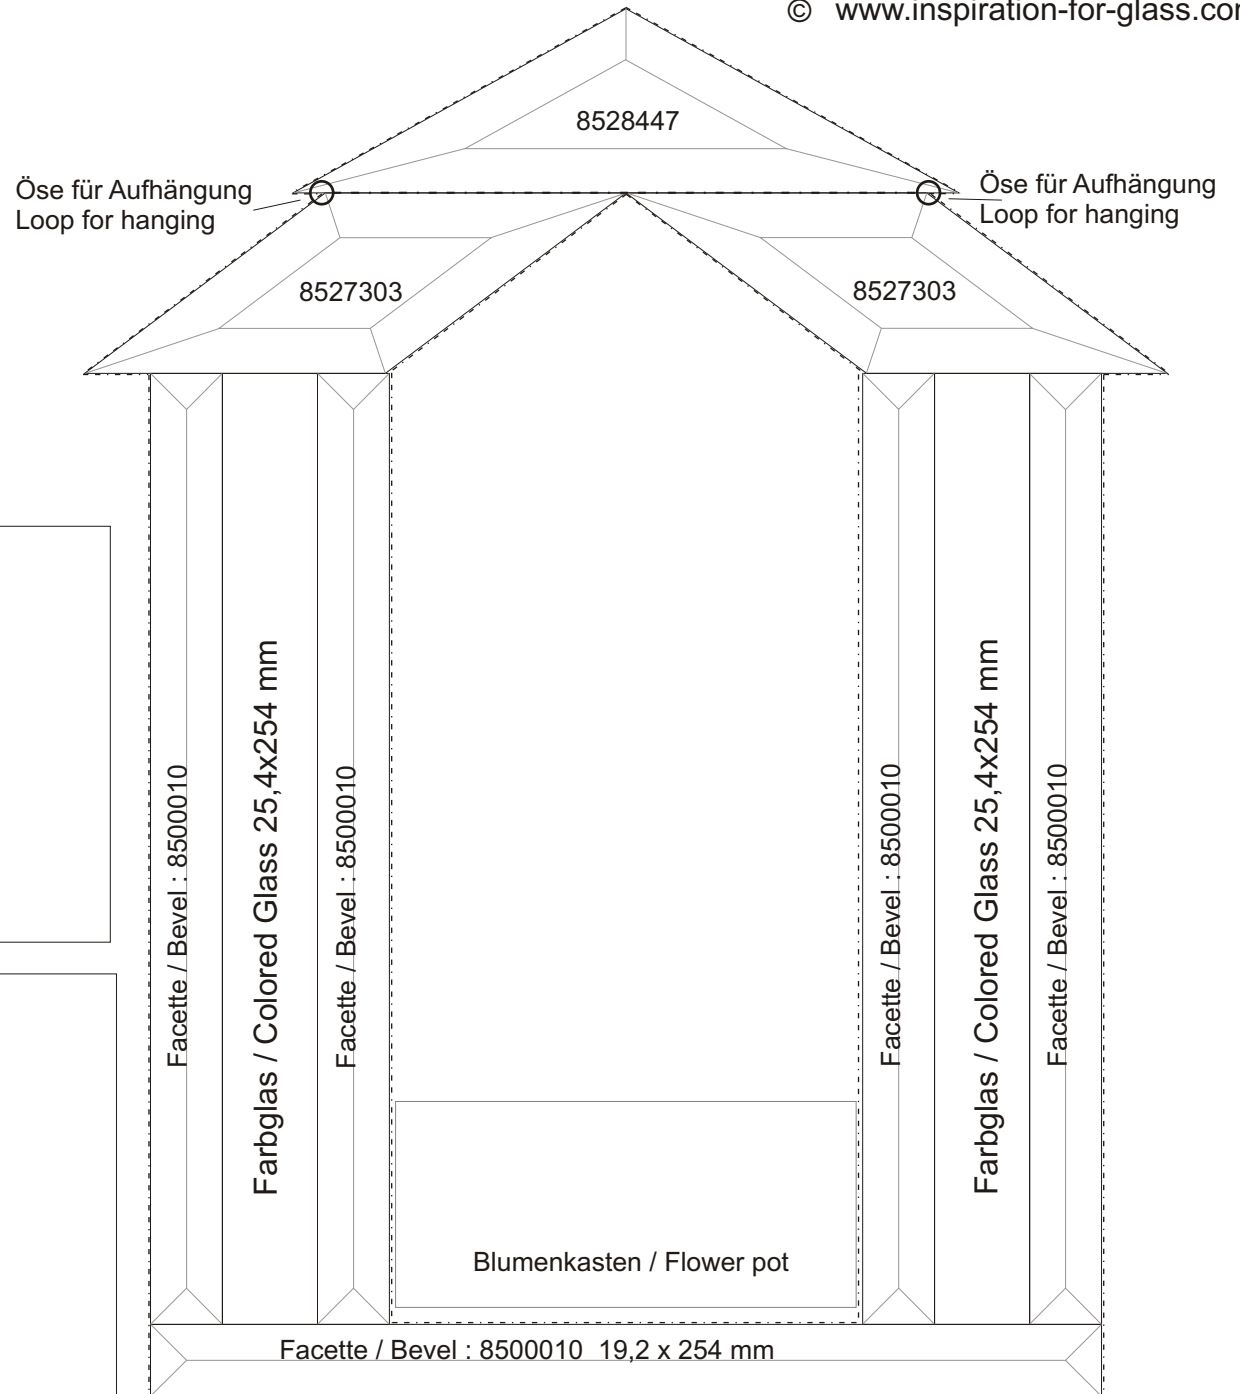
© www.inspiration-for-glass.cor

8528447

Öse für Aufhängung
Loop for hanging

Öse für Aufhängung
Loop for hanging

8527303

8527303

Facette / Bevel : 8500010

Farbglas / Colored Glass 25,4x254 mm

Facette / Bevel : 8500010

Facette / Bevel : 8500010

Farbglas / Colored Glass 25,4x254 mm

Facette / Bevel : 8500010

Blumenkasten / Flower pot

Facette / Bevel : 8500010 19,2 x 254 mm